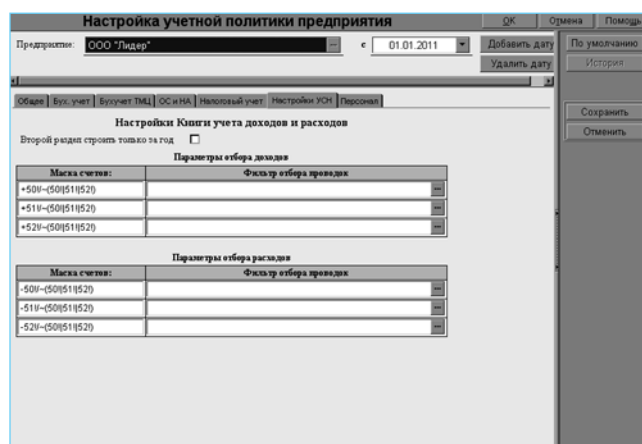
Настройка учетной политики предприятия

OK

Отмена

Помощь

Предприятие: ООО "Лидер"

с 01.01.2011

Добавить дату

Удалить дату

По умолчанию

История

Общие | Бух. учет | Бухучет ТМЦ | ОС и НА | Налоговый учет | Настройки УСН | Персонал

Сохранить

Отменить

Настройки Книги учета доходов и расходов

Второй раздел строить только за год

Параметры отбора доходов

| Маска счетов: | Фильтр отбора проводок |
|---|---|
| +50!/~(50!|51!|52!) | |
| +51!/~(50!|51!|52!) | |
| +52!/~(50!|51!|52!) | |

Параметры отбора расходов

| Маска счетов: | Фильтр отбора проводок |
|---|---|
| -50!/~(50!|51!|52!) | |
| -51!/~(50!|51!|52!) | |
| -52!/~(50!|51!|52!) | |